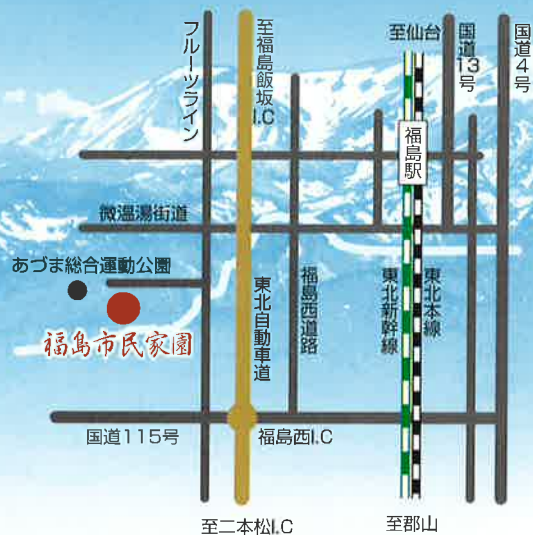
フルーツライン

至福島飯坂I.C

至仙台

国道13号

国道4号

福島駅

微温湯街道

あづま総合運動公園

福島市民家園

東北自動車道

福島西道路

東北新幹線

東北本線

国道115号

福島西I.C

至二本松I.C

至郡山